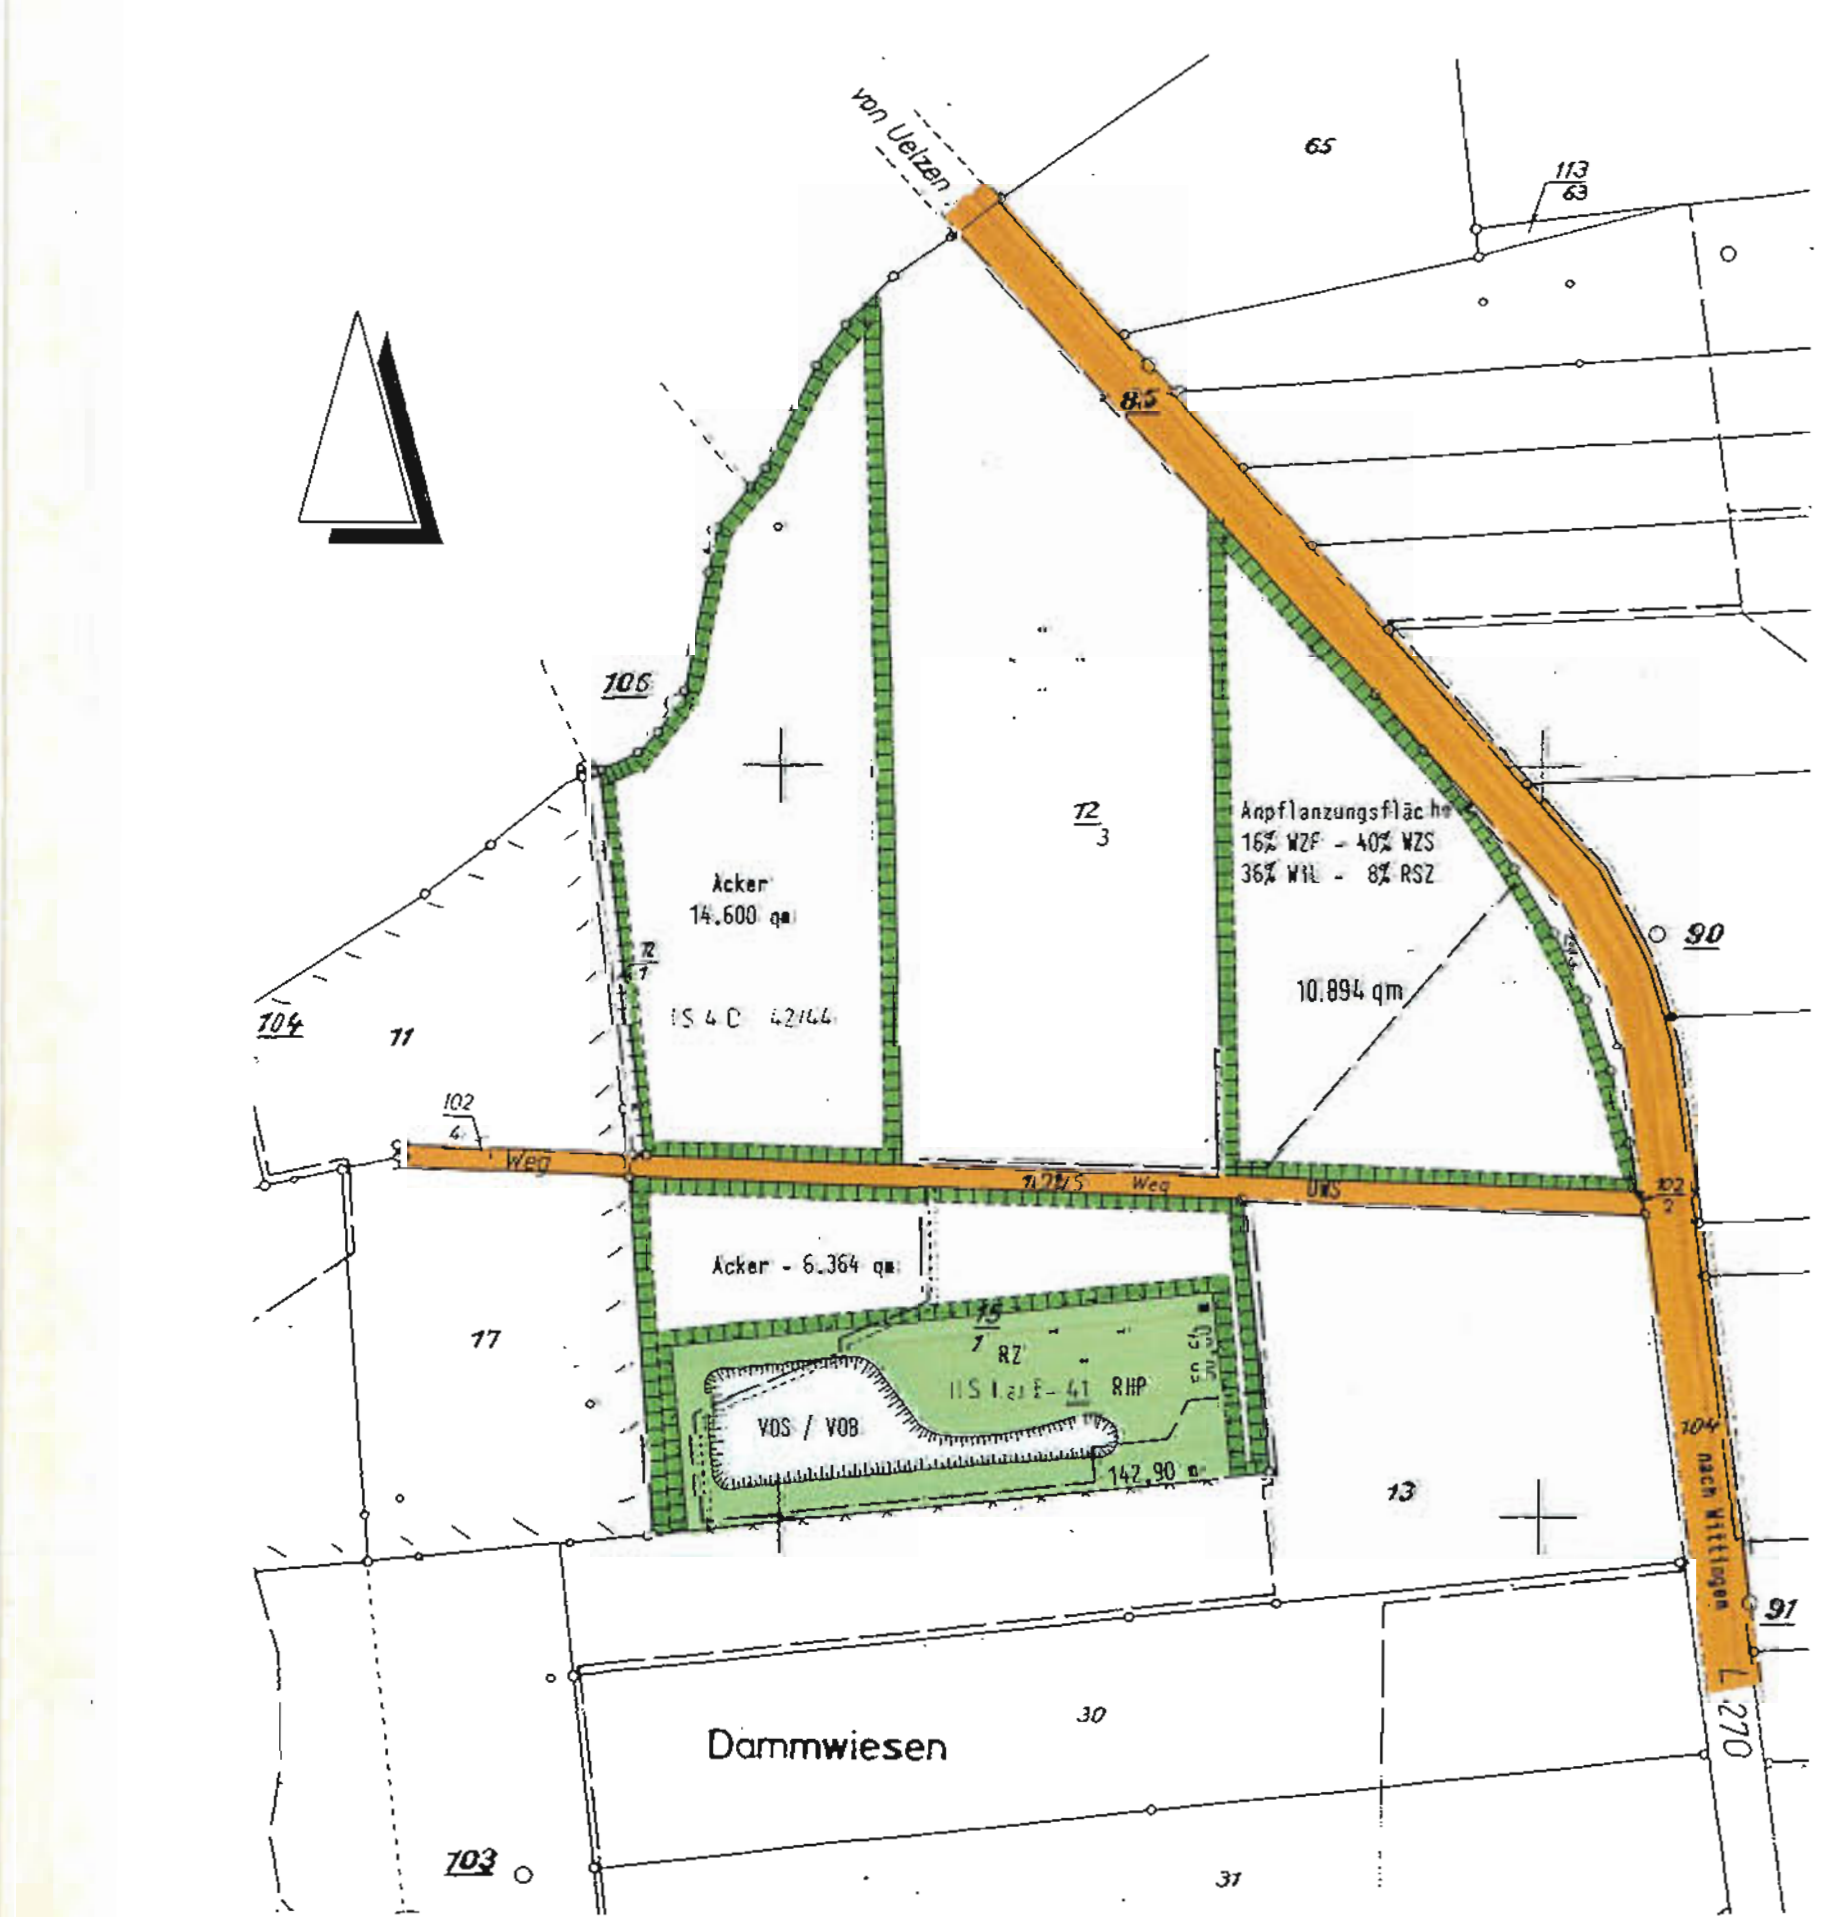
von Uelzen

65

$\frac{113}{63}$

85

106

$\frac{72}{3}$

Anpflanzungsfläche
16% WZF - 40% WZS
36% WIL - 8% RSZ

Acker
14.600 qm

$\frac{72}{1}$

IS 4 D 42/44

10.894 qm

90

104

11

$\frac{102}{4}$

Weg

Weg

$\frac{102}{2}$

Acker - 6.364 qm

17

$\frac{15}{1}$

RZ

IIS La E - 41 RHP

VOS / VOB

142,90 m

13

104

nach Wittingen

91

L 270

Dammwiesen

30

103

31